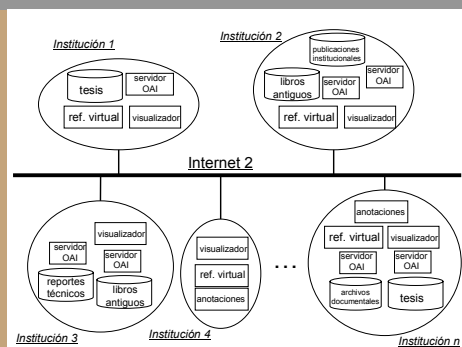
Institución 1

tesis
servidor OAI
ref. virtual
visualizador

Institución 2

publicaciones institucionales
libros antiguos
servidor OAI
servidor OAI
ref. virtual
visualizador

Internet 2

servidor OAI
visualizador
servidor OAI
reportes técnicos
libros antiguos

Institución 3

visualizador
ref. virtual
anotaciones

Institución 4

...

anotaciones
ref. virtual
visualizador
servidor OAI
servidor OAI
archivos documentales
tesis

Institución n